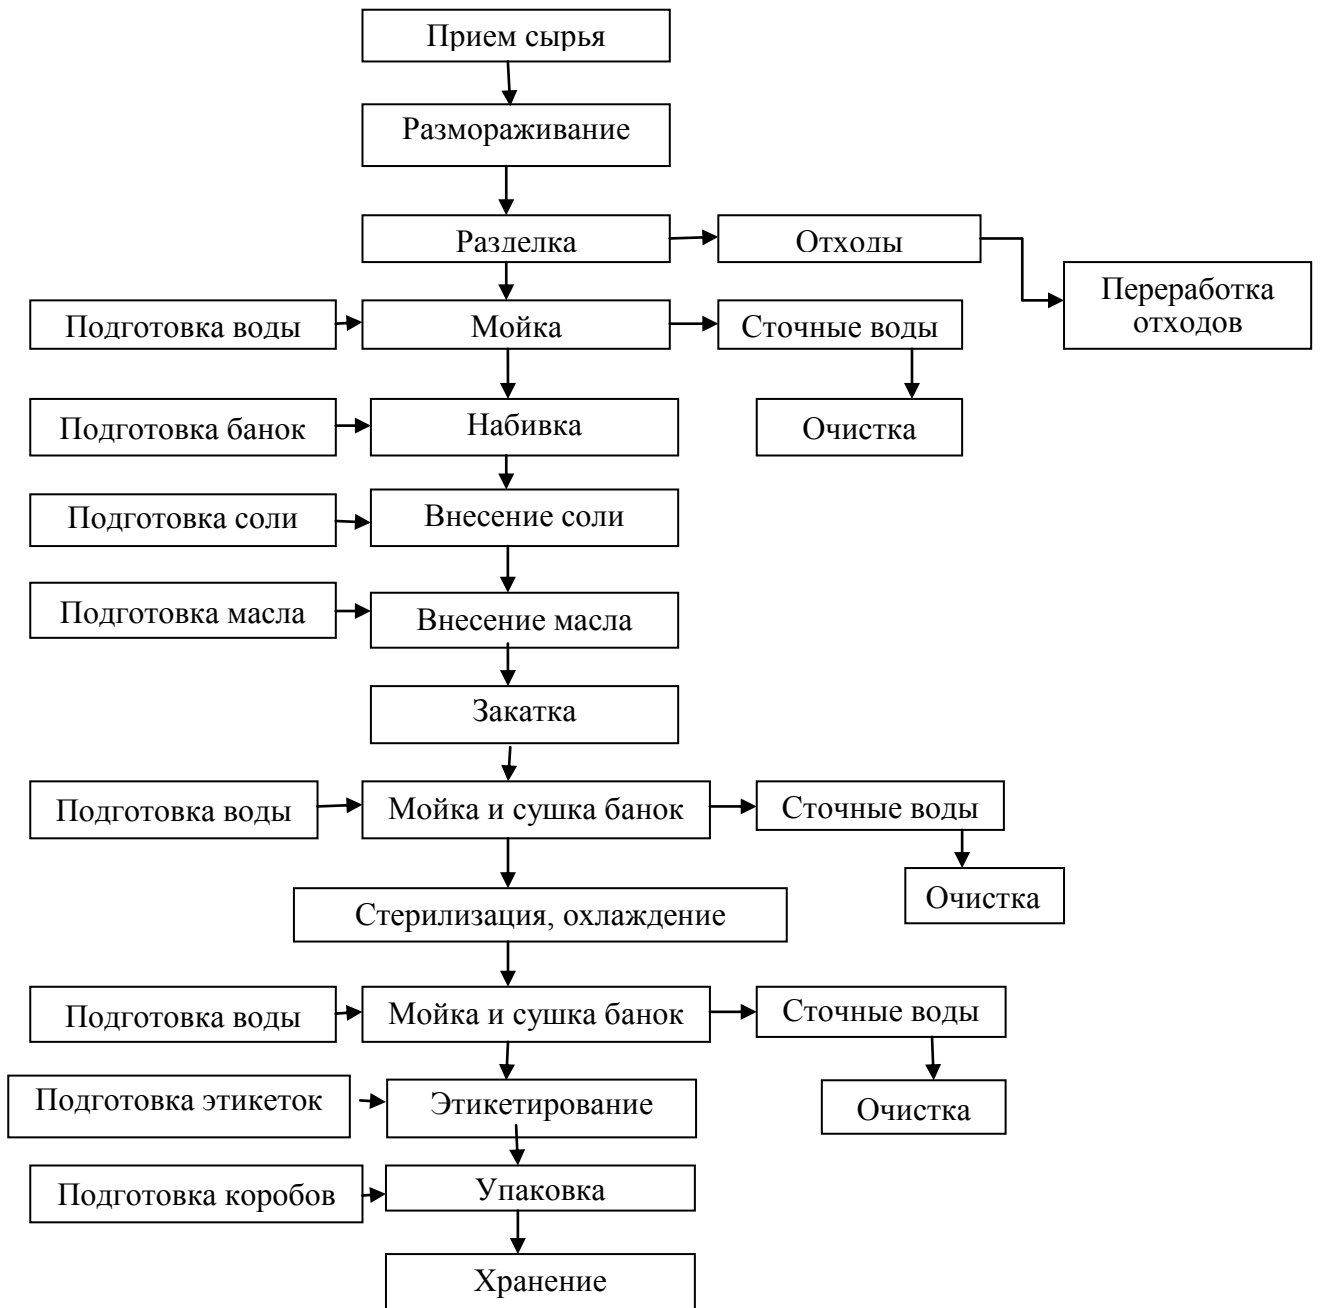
Прием сырья

Размораживание

Разделка

Отходы

Переработка отходов

Подготовка воды

Мойка

Сточные воды

Подготовка банок

Набивка

Очистка

Подготовка соли

Внесение соли

Подготовка масла

Внесение масла

Закатка

Подготовка воды

Мойка и сушка банок

Сточные воды

Очистка

Стерилизация, охлаждение

Подготовка воды

Мойка и сушка банок

Сточные воды

Подготовка этикеток

Этикетирование

Очистка

Подготовка коробов

Упаковка

Хранение